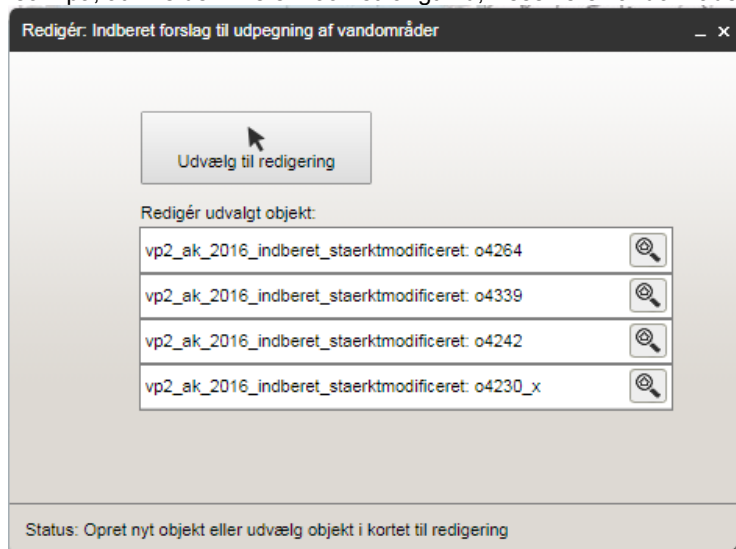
Redigér: Indberet forslag til udpegning af vandområder

Udvælg til redigering

Redigér udvalgt objekt:

vp2_ak_2016_indberet_staerktmodificeret: o4264

vp2_ak_2016_indberet_staerktmodificeret: o4339

vp2_ak_2016_indberet_staerktmodificeret: o4242

vp2_ak_2016_indberet_staerktmodificeret: o4230_x

Status: Opret nyt objekt eller udvælg objekt i kortet til redigering